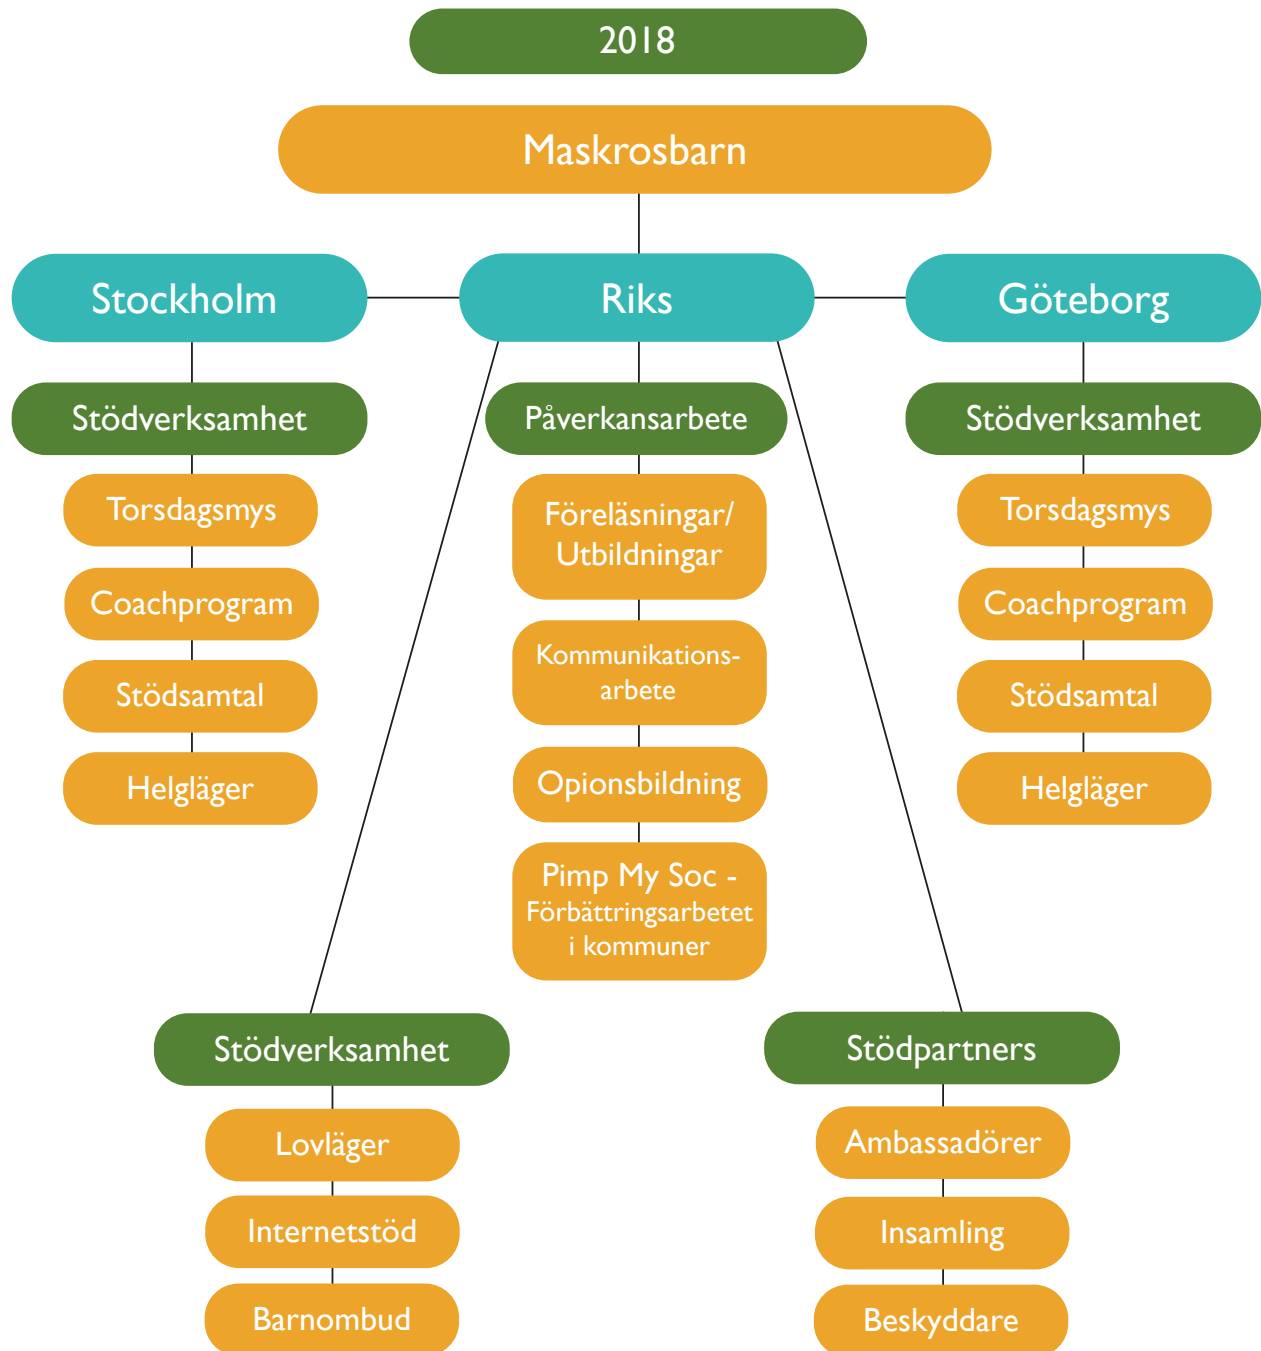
2018

Maskrosbarn

Stockholm

Riks

Göteborg

Stödverksamhet

Torsdagsmys

Coachprogram

Stödsamtal

Helgläger

Påverkansarbete

Föreläsningar/ Utbildningar

Kommunikationsarbete

Opionsbildning

Pimp My Soc - Förbättringsarbetet i kommuner

Stödverksamhet

Torsdagsmys

Coachprogram

Stödsamtal

Helgläger

Stödverksamhet

Lovläger

Internetstöd

Barnombud

Stödpartners

Ambassadörer

Insamling

Beskyddare